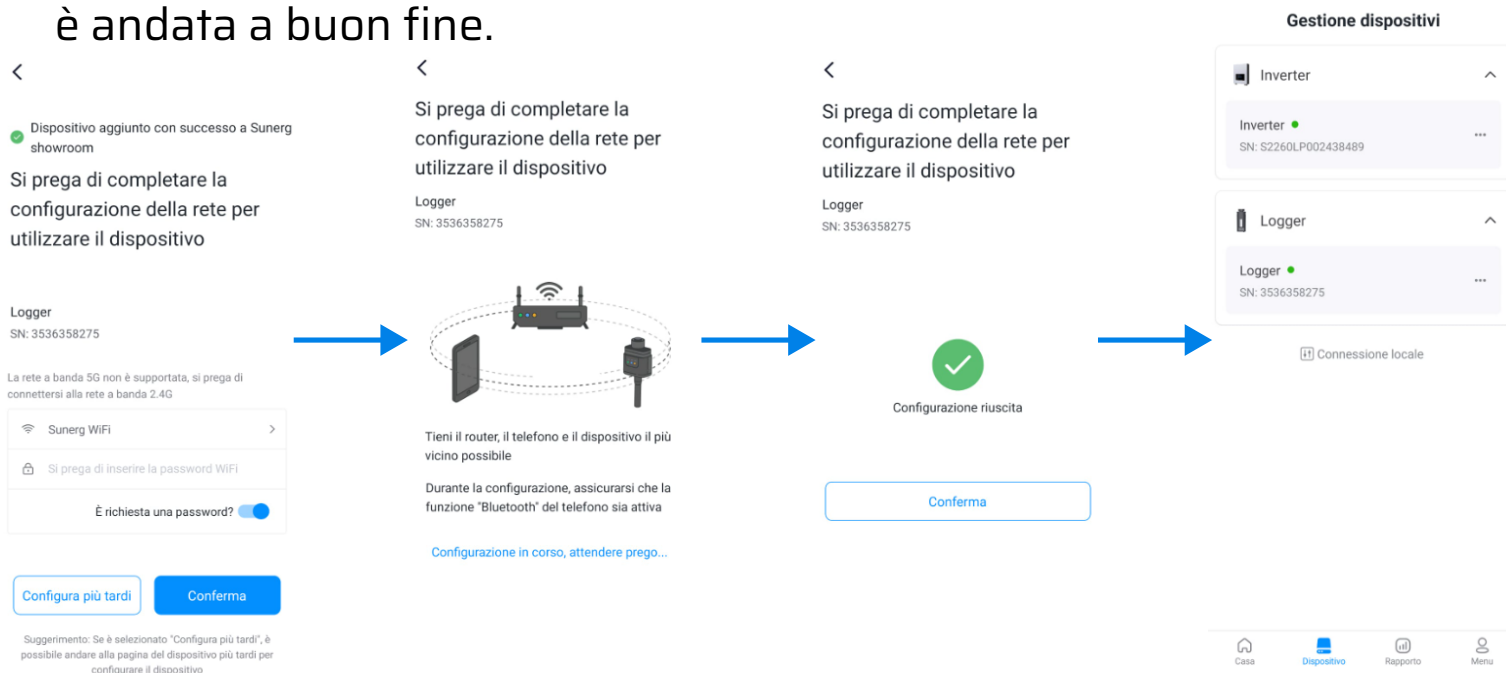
è andata a buon fine.

<

Dispositivo aggiunto con successo a Sunerg showroom

Si prega di completare la configurazione della rete per utilizzare il dispositivo

Logger
SN: 3536358275

La rete a banda 5G non è supportata, si prega di connettersi alla rete a banda 2.4G

Sunerg WiFi >

Si prega di inserire la password WiFi

È richiesta una password?

Configura più tardi

Conferma

Suggerimento: Se è selezionato "Configura più tardi", è possibile andare alla pagina del dispositivo più tardi per configurare il dispositivo

<

Si prega di completare la configurazione della rete per utilizzare il dispositivo

Logger
SN: 3536358275

Tieni il router, il telefono e il dispositivo il più vicino possibile

Durante la configurazione, assicurarsi che la funzione "Bluetooth" del telefono sia attiva

Configurazione in corso, attendere prego...

<

Si prega di completare la configurazione della rete per utilizzare il dispositivo

Logger
SN: 3536358275

Configurazione riuscita

Conferma

Gestione dispositivi

Inverter

Inverter
SN: S2260LP002438489

Logger

Logger
SN: 3536358275

Connessione locale

Casa
Dispositivo
Rapporto
Menu